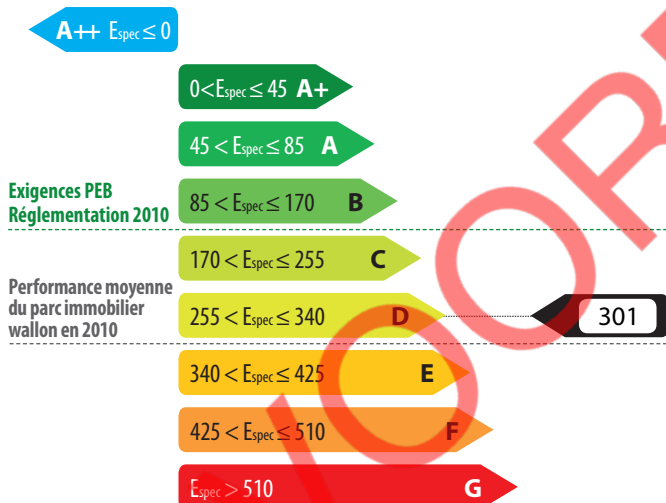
A++ $E_{spec} \leq 0$

$0 < E_{spec} \leq 45$ A+

$45 < E_{spec} \leq 85$ A

Exigences PEB Réglementation 2010

$85 < E_{spec} \leq 170$ B

$170 < E_{spec} \leq 255$ C

Performance moyenne du parc immobilier wallon en 2010

$255 < E_{spec} \leq 340$ D

301

$340 < E_{spec} \leq 425$ E

$425 < E_{spec} \leq 510$ F

$E_{spec} > 510$ G